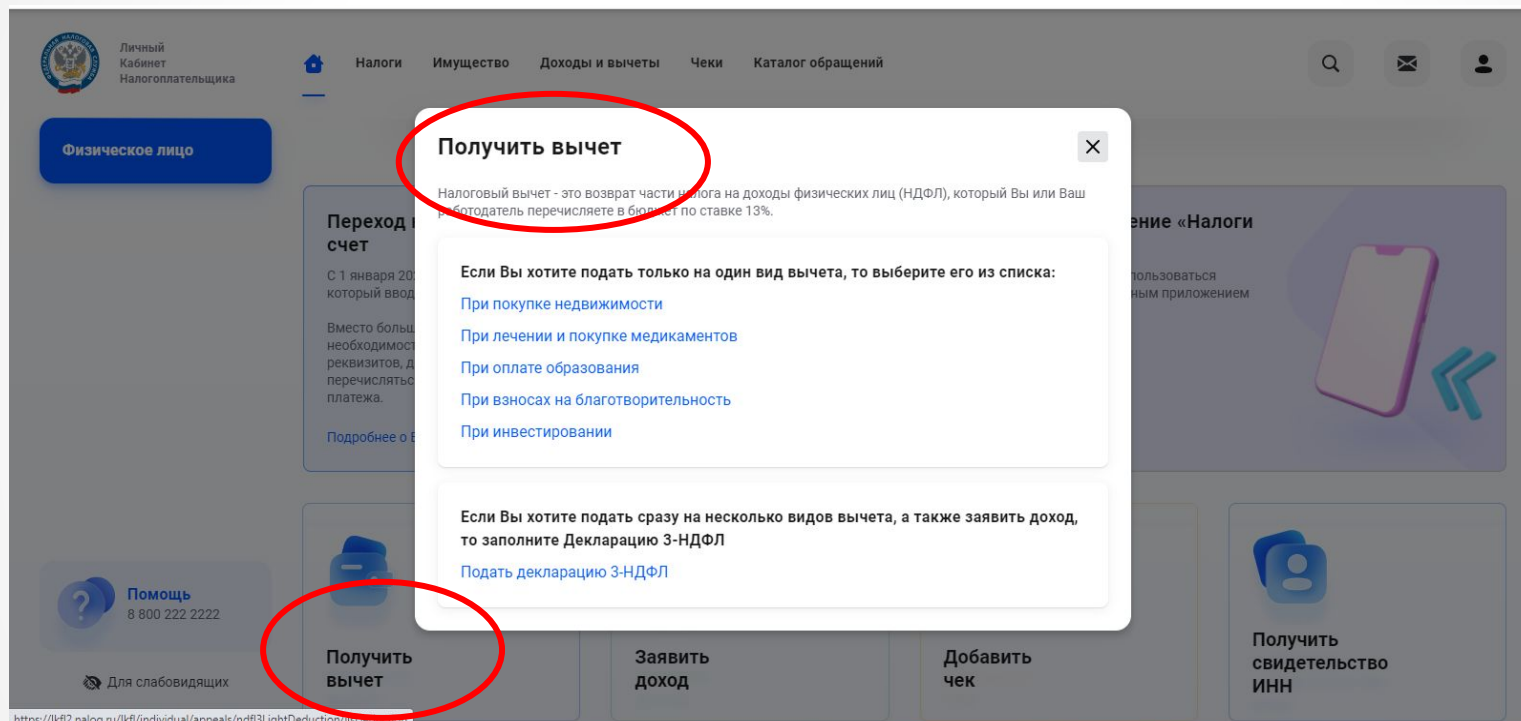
Личный Кабинет Налогоплательщика

Налоги Имущество Доходы и вычеты Чеки Каталог обращений

Физическое лицо

Переход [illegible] счет

С 1 января 20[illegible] который ввод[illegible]

Вместо боль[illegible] необходимост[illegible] реквизитов, д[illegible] перечислять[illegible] платежа.

Подробнее о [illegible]

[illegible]ение «Налоги

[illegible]пользоваться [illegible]ным приложением

Получить вычет

Налоговый вычет - это возврат части налога на доходы физических лиц (НДФЛ), который Вы или Ваш работодатель перечисляете в бюджет по ставке 13%.

Если Вы хотите подать только на один вид вычета, то выберите его из списка:

При покупке недвижимости

При лечении и покупке медикаментов

При оплате образования

При взносах на благотворительность

При инвестировании

Если Вы хотите подать сразу на несколько видов вычета, а также заявить доход, то заполните Декларацию 3-НДФЛ

Подать декларацию 3-НДФЛ

Помощь
8 800 222 2222

Для слабовидящих

Получить вычет

Заявить доход

Добавить чек

Получить свидетельство ИНН

https://lkfl2.nalog.ru/lkfl/individual/appeals/ndfl3LightDeduction/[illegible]